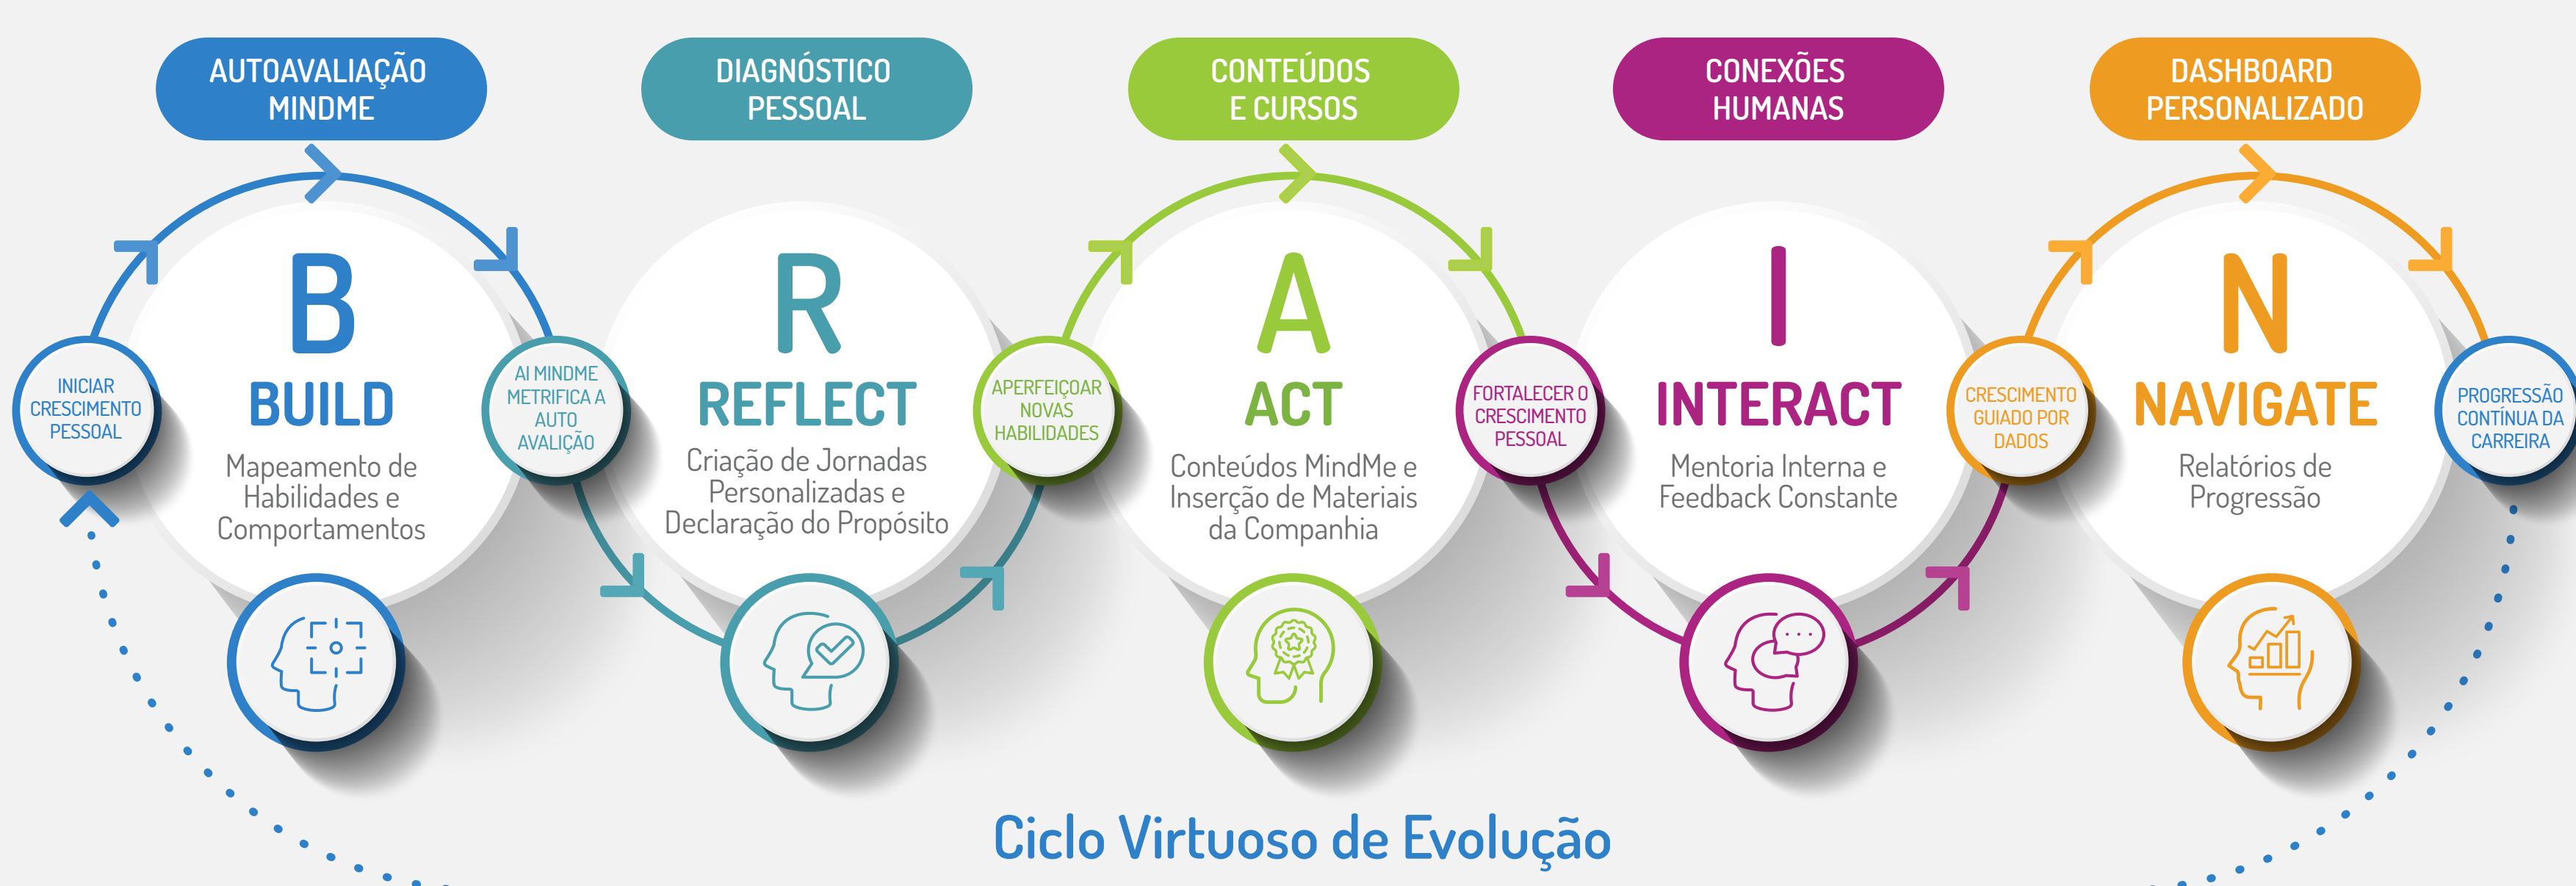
AUTOAVALIAÇÃO MINDME

DIAGNÓSTICO PESSOAL

CONTEÚDOS E CURSOS

CONEXÕES HUMANAS

DASHBOARD PERSONALIZADO

INICIAR CRESCIMENTO PESSOAL

B

BUILD

Mapeamento de Habilidades e Comportamentos

AI MINDME METRIFICA A AUTO AVALIÇÃO

R

REFLECT

Criação de Jornadas Personalizadas e Declaração do Propósito

APERFEIÇOAR NOVAS HABILIDADES

A

ACT

Conteúdos MindMe e Inserção de Materiais da Companhia

FORTALECER O CRESCIMENTO PESSOAL

I

INTERACT

Mentoria Interna e Feedback Constante

CRESCIMENTO GUIADO POR DADOS

N

NAVIGATE

Relatórios de Progressão

PROGRESSÃO CONTÍNUA DA CARREIRA

Ciclo Virtuoso de Evolução